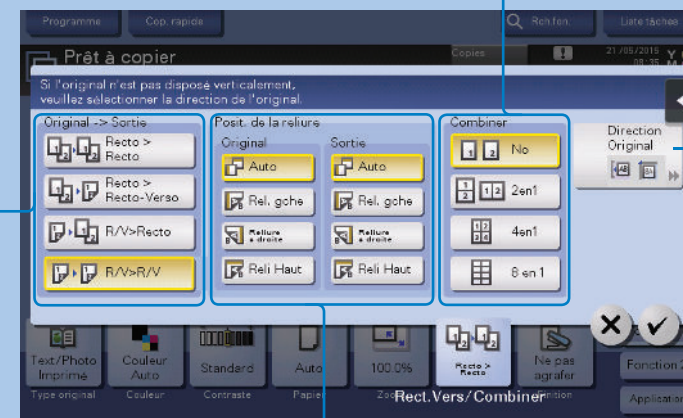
Programme
Cop. rapide
Rch.fen.
Liste tâches
Prêt à copier
Copies
21/05/2015 09:35
Si l'original n'est pas disposé verticalement, veuillez sélectionner la direction de l'original.

Original -> Sortie
Recto > Recto
Recto > Recto-Verso
R/V>Recto
R/V>R/V

Posit. de la reliure
Original
Auto
Rel. gche
Reliure à droite
Reli Haut
Sortie
Auto
Rel. gche
Reliure à droite
Reli Haut

Combiner
No
2en1
4en1
8 en 1

Direction Original

Text/Photo Imprimé
Type original
Couleur Auto
Couleur
Standard
Contraste
Auto
Papier
100.0%
Zoo
Recto > Recto
Rect.Vers/Combiner
Ne pas agrafer
Fonction
Application